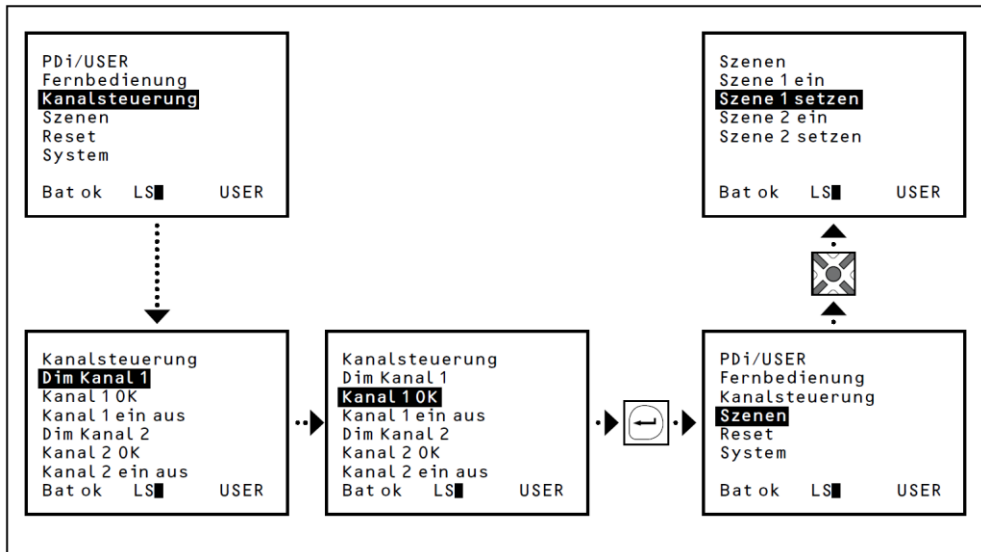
PDi/USER
Fernbedienung
Kanalsteuerung
Szenen
Reset
System

Bat ok LS▮ USER

Szenen
Szene 1 ein
Szene 1 setzen
Szene 2 ein
Szene 2 setzen

Bat ok LS▮ USER

Kanalsteuerung
Dim Kanal 1
Kanal 1 OK
Kanal 1 ein aus
Dim Kanal 2
Kanal 2 OK
Kanal 2 ein aus
Bat ok LS▮ USER

Kanalsteuerung
Dim Kanal 1
Kanal 1 OK
Kanal 1 ein aus
Dim Kanal 2
Kanal 2 OK
Kanal 2 ein aus
Bat ok LS▮ USER

PDi/USER
Fernbedienung
Kanalsteuerung
Szenen
Reset
System

Bat ok LS▮ USER